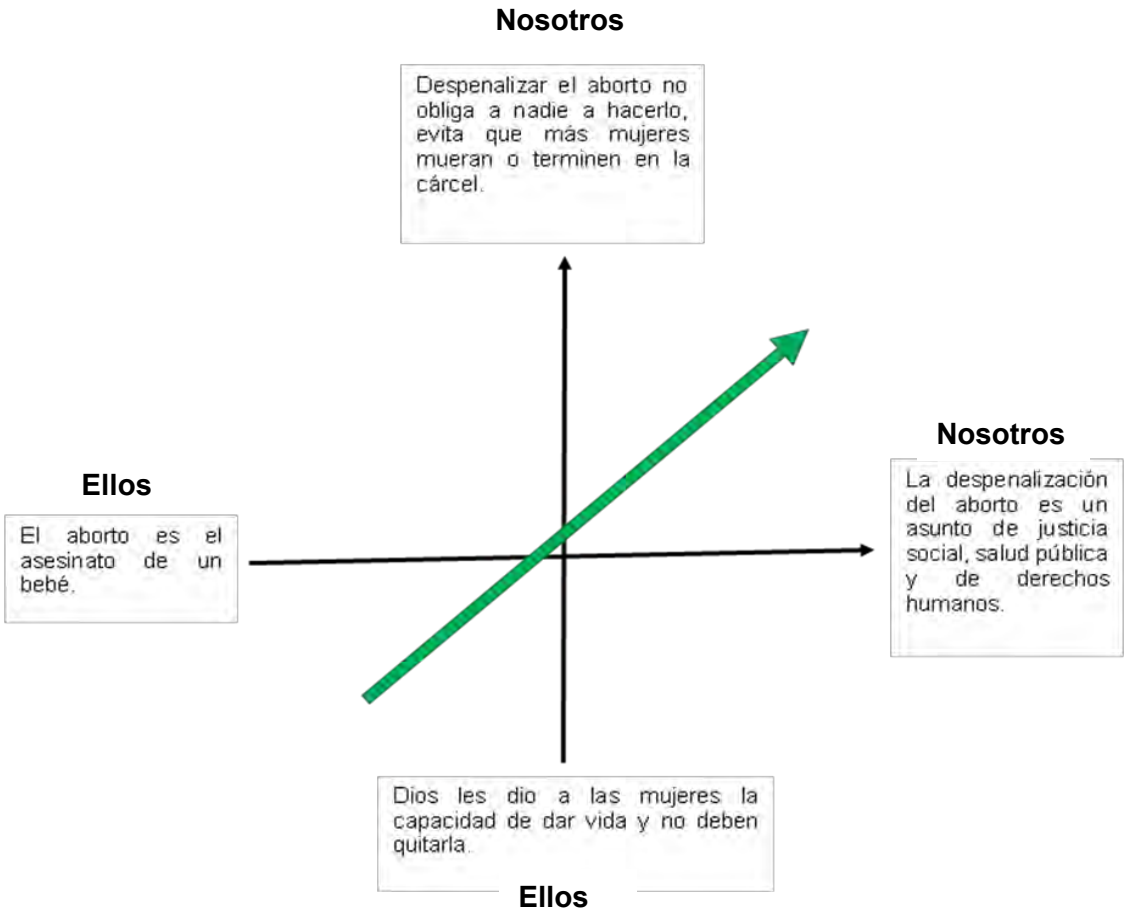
Nosotros

Despenalizar el aborto no obliga a nadie a hacerlo, evita que más mujeres mueran o terminen en la cárcel.

Nosotros

La despenalización del aborto es un asunto de justicia social, salud pública y de derechos humanos.

Ellos

El aborto es el asesinato de un bebé.

Dios les dio a las mujeres la capacidad de dar vida y no deben quitarla.

Ellos